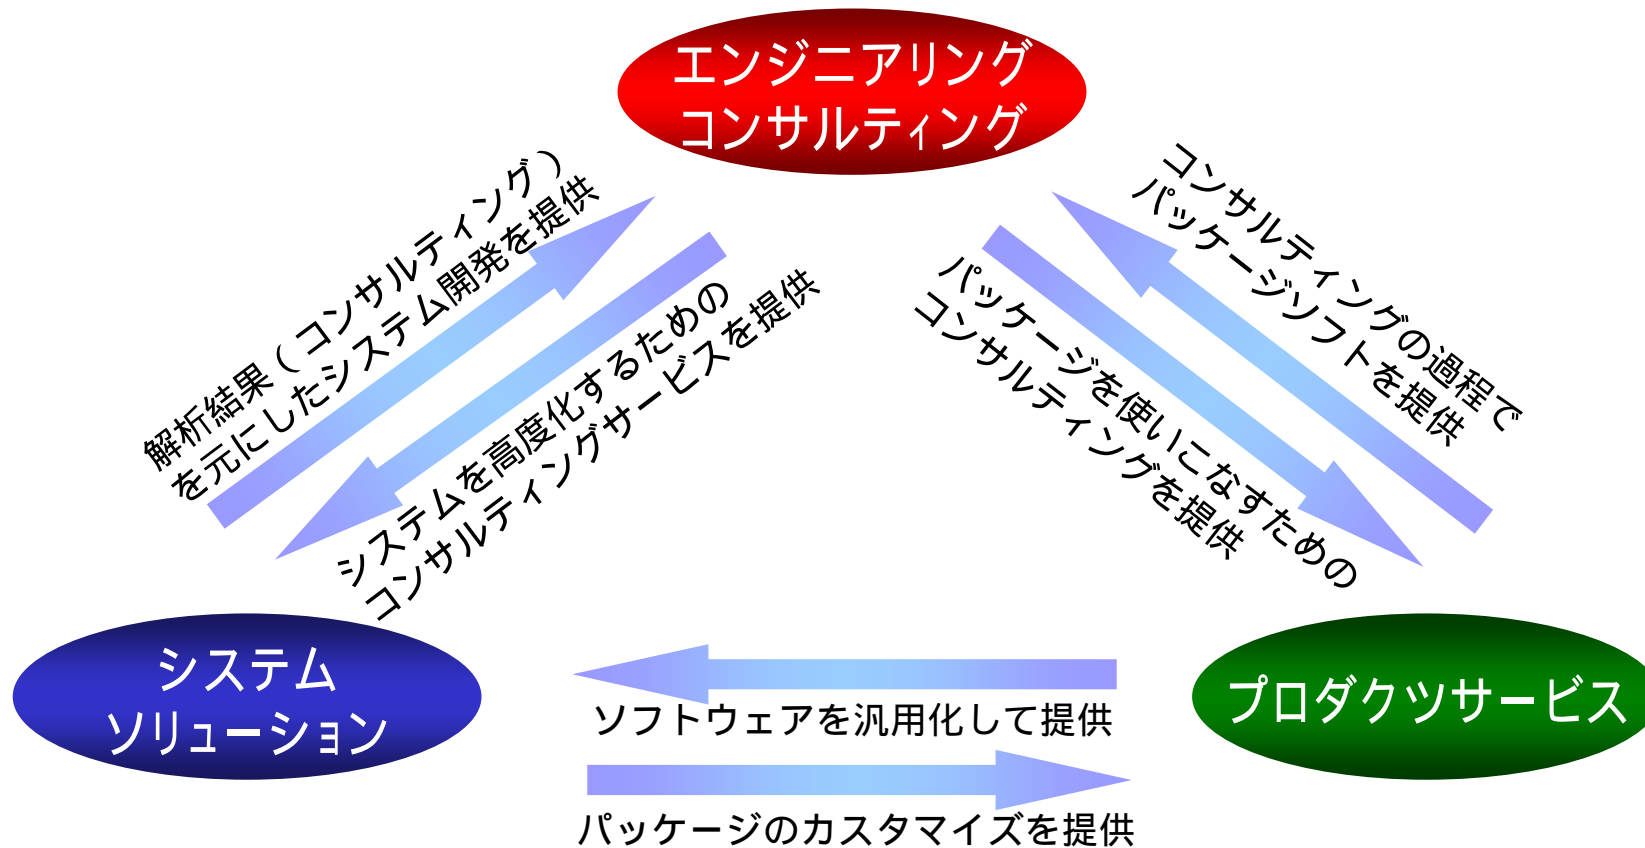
エンジニアリング
コンサルティング

解析結果（コンサルティング）
を元にしたシステム開発を提供

システムを高度化するための
コンサルティングサービスを提供

コンサルティングの過程で
パッケージソフトを提供

パッケージを使いこなすための
コンサルティングを提供

システム
ソリューション

プロダクツサービス

ソフトウェアを汎用化して提供

パッケージのカスタマイズを提供